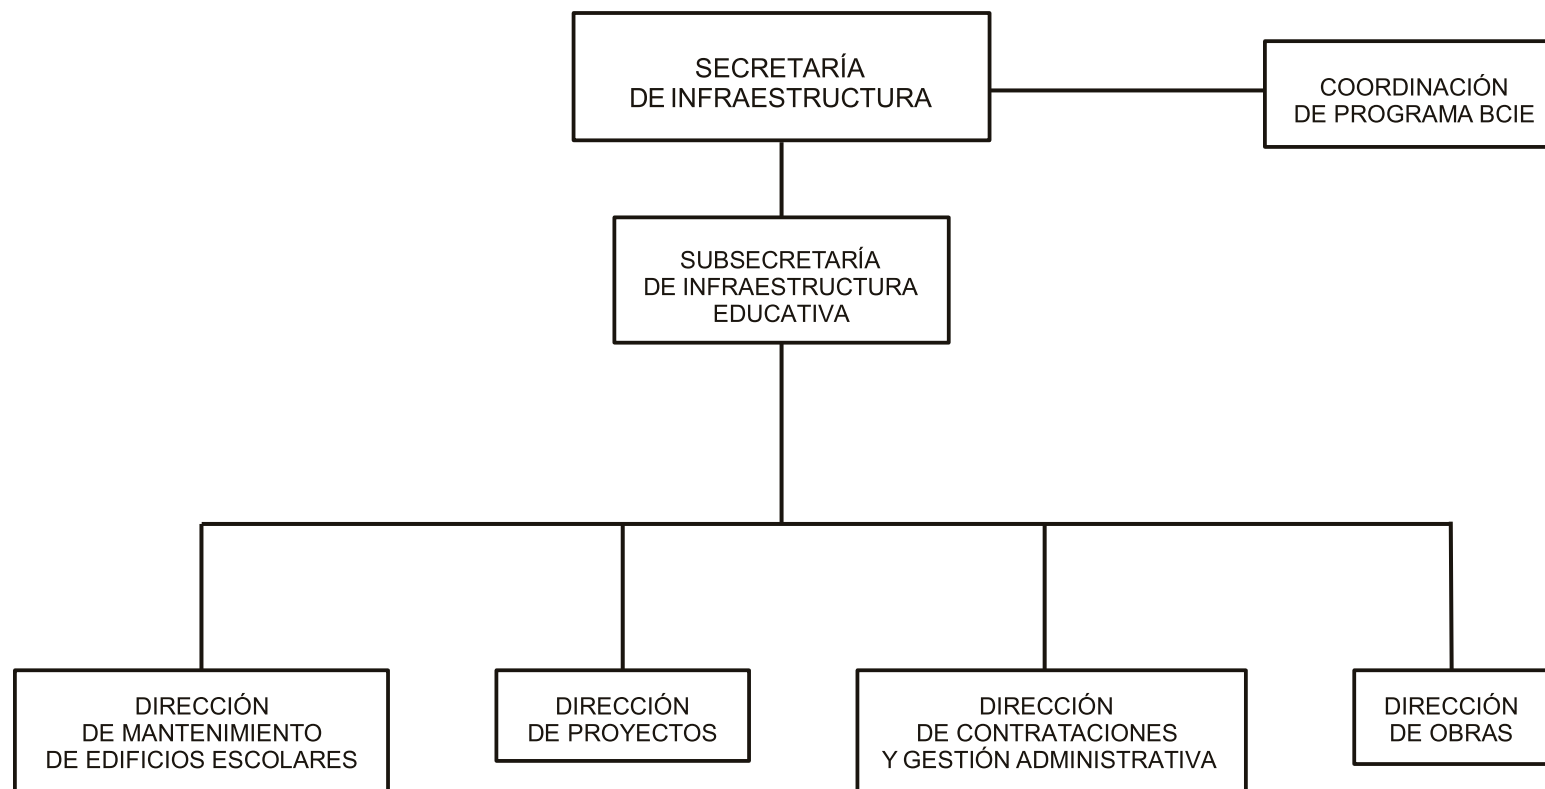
SECRETARÍA DE INFRAESTRUCTURA

COORDINACIÓN DE PROGRAMA BCIE

SUBSECRETARÍA DE INFRAESTRUCTURA EDUCATIVA

DIRECCIÓN DE MANTENIMIENTO DE EDIFICIOS ESCOLARES

DIRECCIÓN DE PROYECTOS

DIRECCIÓN DE CONTRATACIONES Y GESTIÓN ADMINISTRATIVA

DIRECCIÓN DE OBRAS